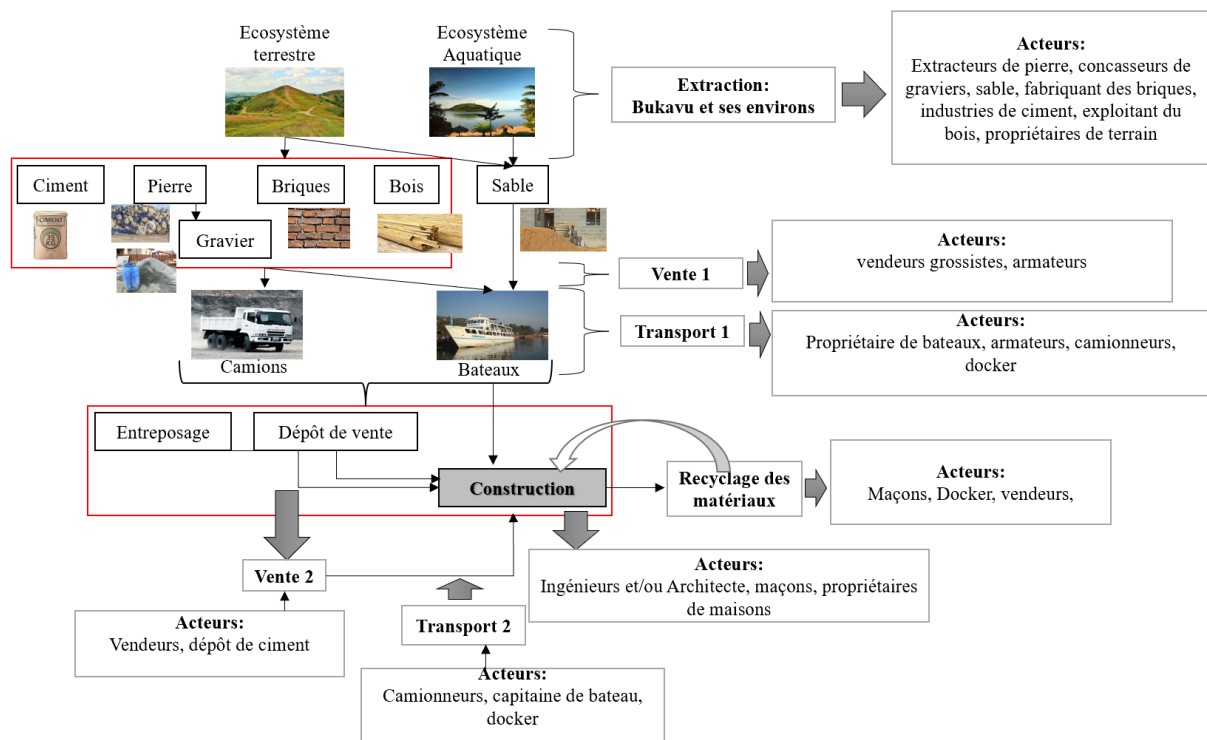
Ecosystème terrestre

Ecosystème Aquatique

Extraction: Bukavu et ses environs

Acteurs: Extracteurs de pierre, concasseurs de graviers, sable, fabriquant des briques, industries de ciment, exploitant du bois, propriétaires de terrain

Ciment

Pierre

Briques

Bois

Sable

Gravier

CIMENT

Vente 1

Acteurs: vendeurs grossistes, armateurs

Transport 1

Acteurs: Propriétaire de bateaux, armateurs, camionneurs, docker

Camions

Bateaux

Entreposage

Dépôt de vente

Construction

Recyclage des matériaux

Acteurs: Maçons, Docker, vendeurs,

Vente 2

Acteurs: Ingénieurs et/ou Architecte, maçons, propriétaires de maisons

Acteurs: Vendeurs, dépôt de ciment

Transport 2

Acteurs: Camionneurs, capitaine de bateau, docker